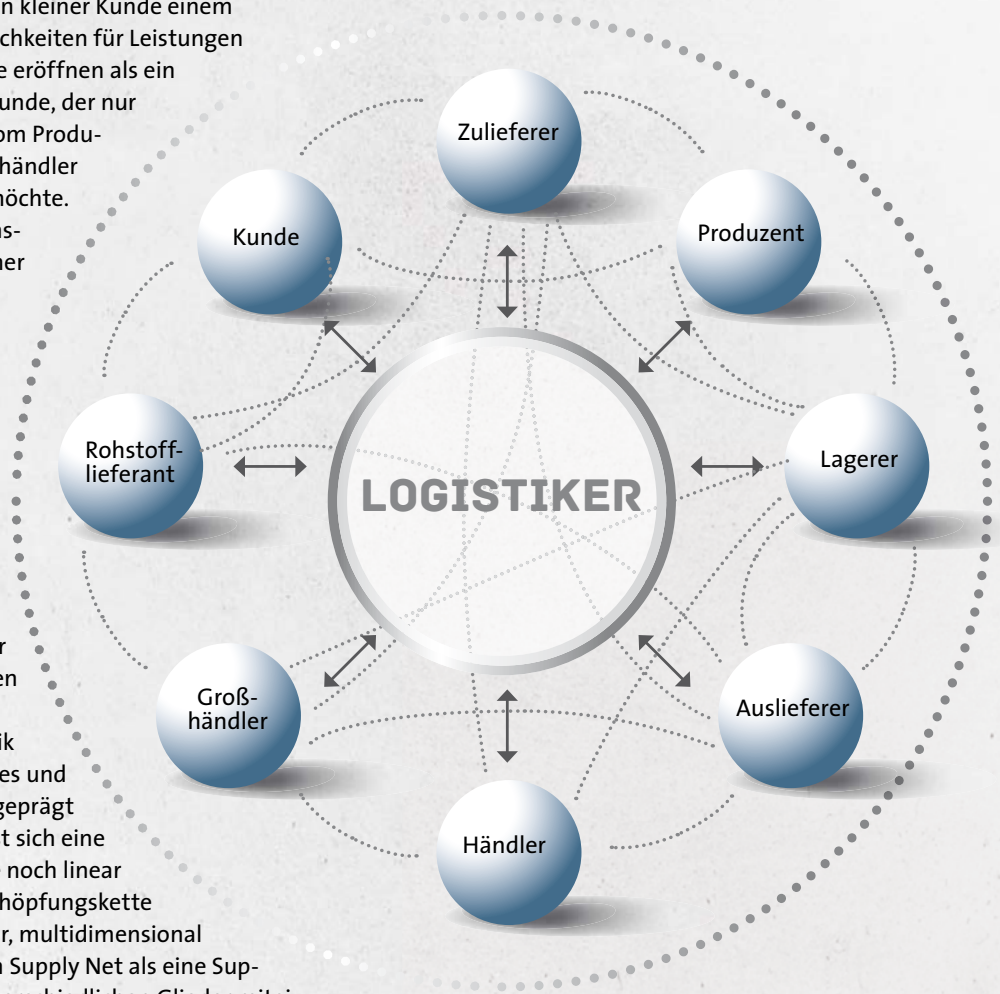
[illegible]n kleiner Kunde einem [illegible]chkeiten für Leistungen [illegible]e eröffnen als ein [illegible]unde, der nur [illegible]om Produ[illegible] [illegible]händler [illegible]öchte. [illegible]ns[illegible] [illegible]her

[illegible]r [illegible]en

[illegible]ik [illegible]es und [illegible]geprägt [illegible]t sich eine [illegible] noch linear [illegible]höpfungskette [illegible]r, multidimensional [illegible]n Supply Net als eine Sup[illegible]

Zulieferer

Kunde

Produzent

Rohstofflieferant

LOGISTIKER

Lagerer

Großhändler

Auslieferer

Händler